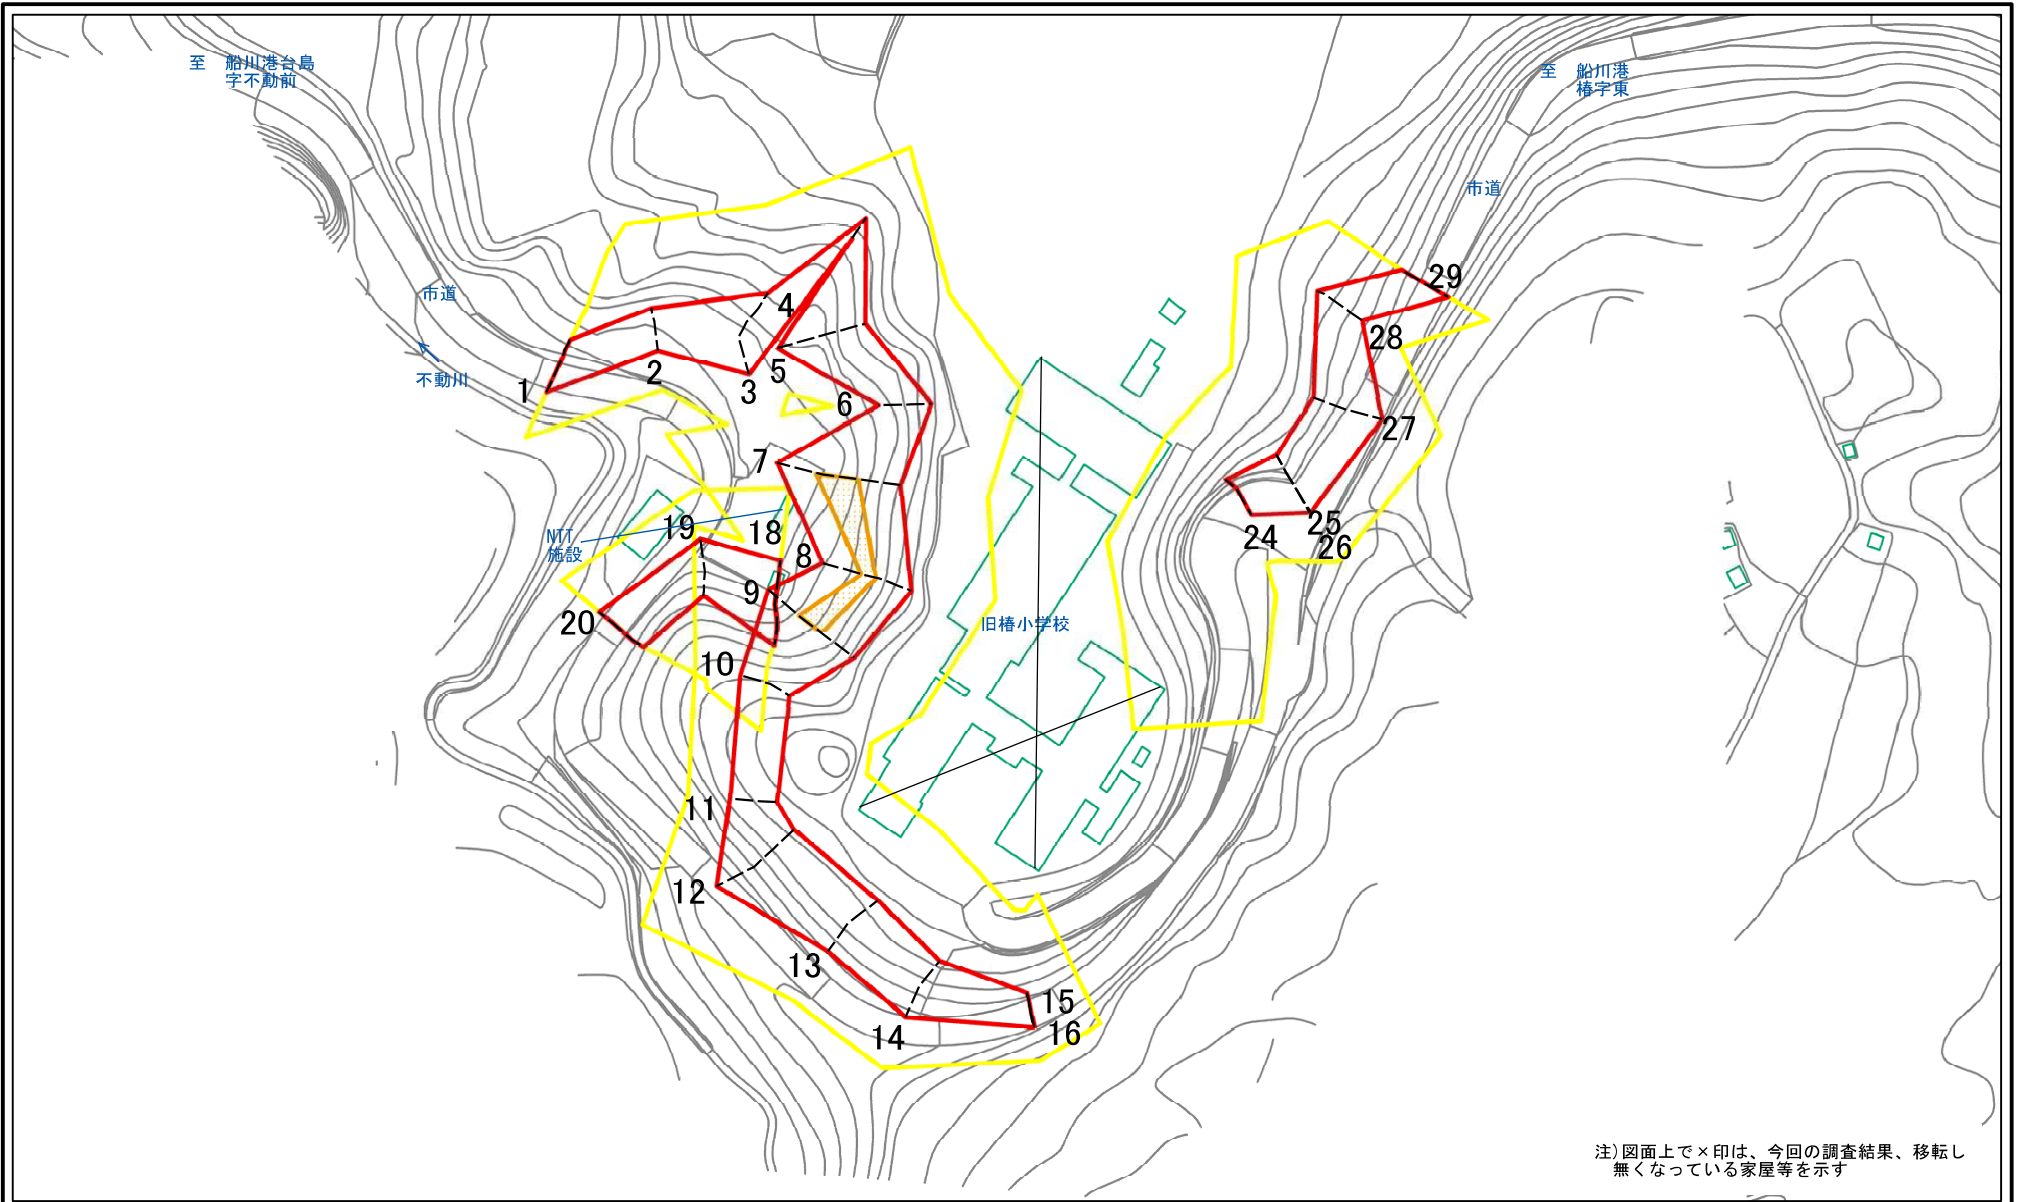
至 船川港台島
字不動前

至 船川港
椿字東

市道

市道

不動川

1
2
3
4
5
6
7
8
9
10
11
12
13
14
15
16
18
19
20
24
25
26
27
28
29

NTT
施設

旧椿小学校

注）図面上で×印は、今回の調査結果、移転し
無くなっている家屋等を示す